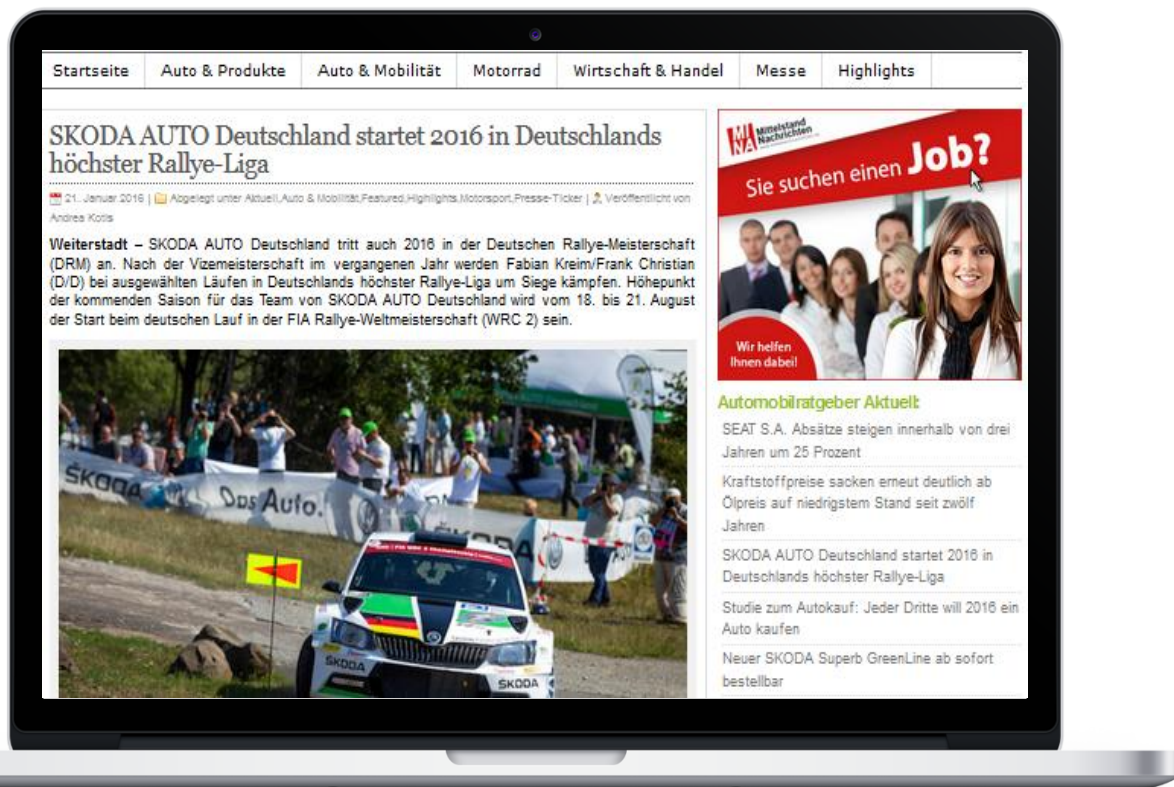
Startseite | Auto & Produkte | Auto & Mobilität | Motorrad | Wirtschaft & Handel | Messe | Highlights

SKODA AUTO Deutschland startet 2016 in Deutschlands höchster Rallye-Liga

21. Januar 2016 | Abgelegt unter Aktuell,Auto & Mobilität,Featured,Highlights,Motorsport,Presse-Ticker | Veröffentlicht von Andrea Kotis

Weiterstadt – SKODA AUTO Deutschland tritt auch 2016 in der Deutschen Rallye-Meisterschaft (DRM) an. Nach der Vizemeisterschaft im vergangenen Jahr werden Fabian Kreim/Frank Christian (D/D) bei ausgewählten Läufen in Deutschlands höchster Rallye-Liga um Siege kämpfen. Höhepunkt der kommenden Saison für das Team von SKODA AUTO Deutschland wird vom 18. bis 21. August der Start beim deutschen Lauf in der FIA Rallye-Weltmeisterschaft (WRC 2) sein.

SKODA Das Auto. SKODA SKODA

MNA Mittelstand Nachrichten

Sie suchen einen Job?

Wir helfen Ihnen dabei!

Automobilratgeber Aktuell:

SEAT S.A. Absätze steigen innerhalb von drei Jahren um 25 Prozent

Kraftstoffpreise sacken erneut deutlich ab Ölpreis auf niedrigstem Stand seit zwölf Jahren

SKODA AUTO Deutschland startet 2016 in Deutschlands höchster Rallye-Liga

Studie zum Autokauf: Jeder Dritte will 2016 ein Auto kaufen

Neuer SKODA Superb GreenLine ab sofort bestellbar